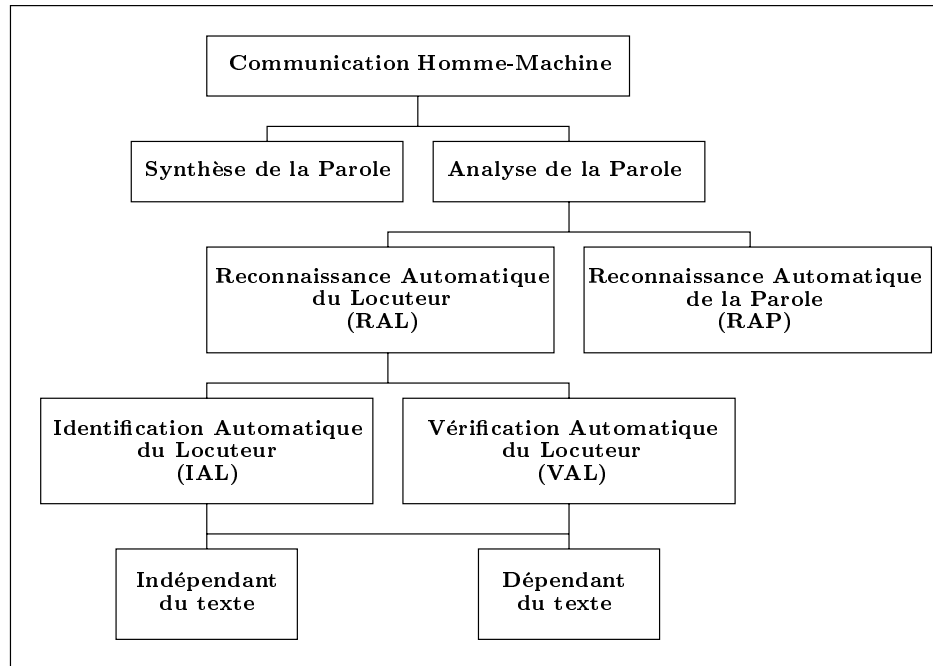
Communication Homme-Machine

Synthèse de la Parole

Analyse de la Parole

Reconnaissance Automatique du Locuteur (RAL)

Reconnaissance Automatique de la Parole (RAP)

Identification Automatique du Locuteur (IAL)

Vérification Automatique du Locuteur (VAL)

Indépendant du texte

Dépendant du texte